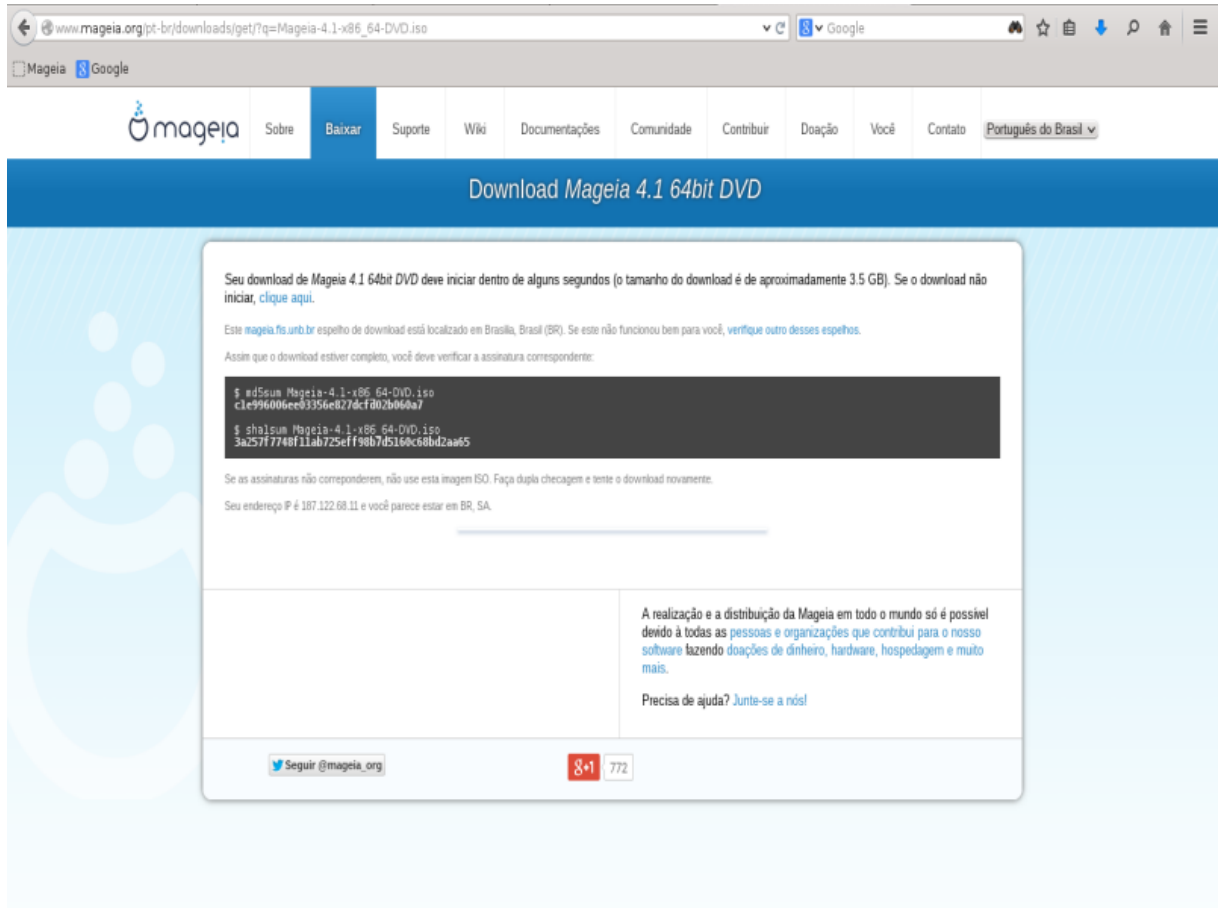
www.mageia.org/pt-br/downloads/get/?q=Mageia-4.1-x86_64-DVD.iso

Google

Mageia Google

mageia

Sobre Baixar Suporte Wiki Documentações Comunidade Contribuir Doação Você Contato Português do Brasil

Download Mageia 4.1 64bit DVD

Seu download de Mageia 4.1 64bit DVD deve iniciar dentro de alguns segundos (o tamanho do download é de aproximadamente 3.5 GB). Se o download não iniciar, clique aqui.

Este mageia.fis.unb.br espelho de download está localizado em Brasília, Brasil (BR). Se este não funcionou bem para você, verifique outro desses espelhos.

Assim que o download estiver completo, você deve verificar a assinatura correspondente:

$ md5sum Mageia-4.1-x86_64-DVD.iso
c1e996006ee03356e827dcfd02b060a7

$ sha1sum Mageia-4.1-x86_64-DVD.iso
3a257f7748f11ab725eff98b7d5160c68bd2aa65

Se as assinaturas não corresponderem, não use esta imagem ISO. Faça dupla checagem e tente o download novamente.

Seu endereço IP é 187.122.68.11 e você parece estar em BR, SA.

A realização e a distribuição da Mageia em todo o mundo só é possível devido à todas as pessoas e organizações que contribui para o nosso software fazendo doações de dinheiro, hardware, hospedagem e muito mais.

Precisa de ajuda? Junte-se a nós!

Seguir @mageia_org

g+1 772